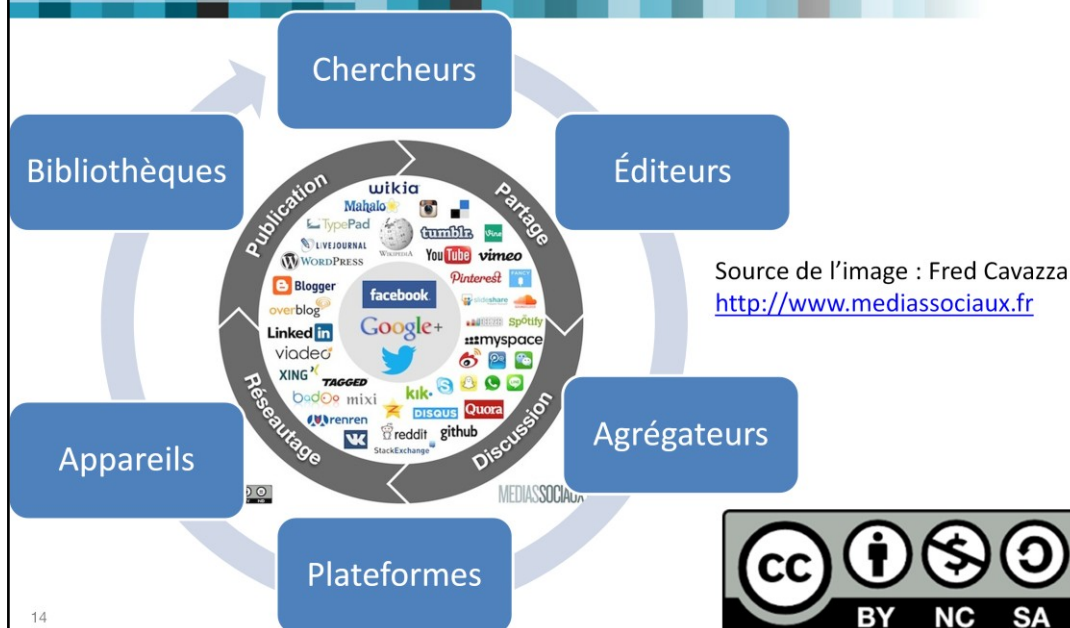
Chercheurs

Éditeurs

Agrégateurs

Plateformes

Appareils

Bibliothèques

Publication

Partage

Discussion

Réseautage

wikia
Mahalo
TypePad
LIVEJOURNAL
WORDPRESS
WIKIPEDIA
tumblr.
Vine
YouTube
vimeo
Pinterest
Blogger
overblog
LinkedIn
viadeo
XING
TAGGED
badoo
mixi
renren
facebook
Google+
slideshare
Spotify
myspace
kik.
DISQUS
Quora
reddit
github
StackExchange

MEDIASSOCIAUX

Source de l'image : Fred Cavazza
http://www.mediassociaux.fr

BY NC SA

14